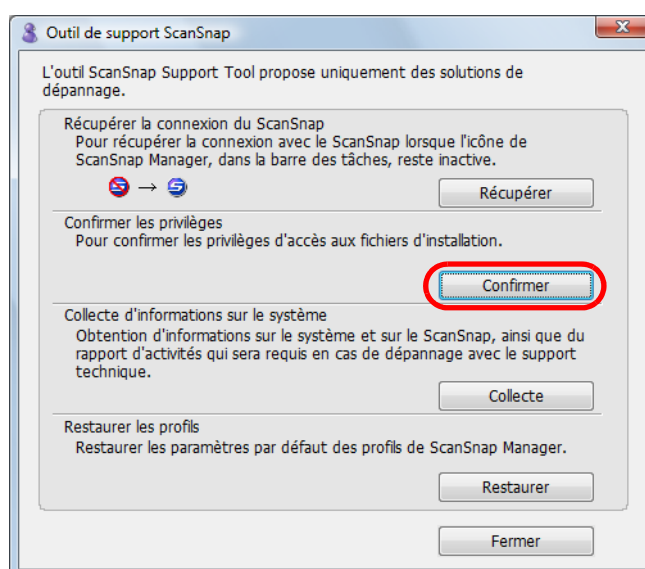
Outil de support ScanSnap

L'outil ScanSnap Support Tool propose uniquement des solutions de dépannage.

Récupérer la connexion du ScanSnap
Pour récupérer la connexion avec le ScanSnap lorsque l'icône de ScanSnap Manager, dans la barre des tâches, reste inactive.

→

Récupérer

Confirmer les privilèges
Pour confirmer les privilèges d'accès aux fichiers d'installation.

Confirmer

Collecte d'informations sur le système
Obtention d'informations sur le système et sur le ScanSnap, ainsi que du rapport d'activités qui sera requis en cas de dépannage avec le support technique.

Collecte

Restaurer les profils
Restaurer les paramètres par défaut des profils de ScanSnap Manager.

Restaurer

Fermer